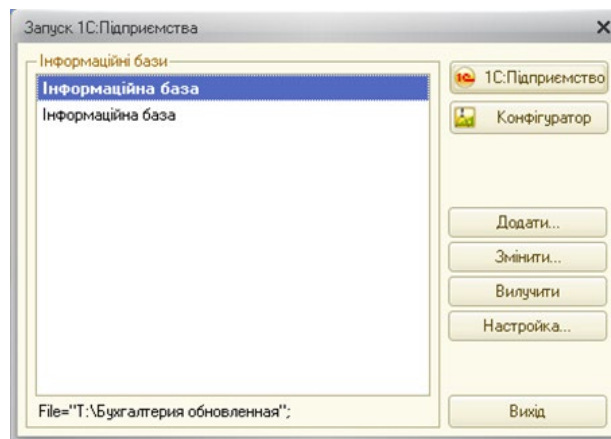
Запуск 1С:Підприємства

Інформаційні бази

Інформаційна база

Інформаційна база

1С:Підприємство

Конфігуратор

Додати...

Змінити...

Вилучити

Настройка...

File="T:\Бухгалтерия обновленная";

Вихід